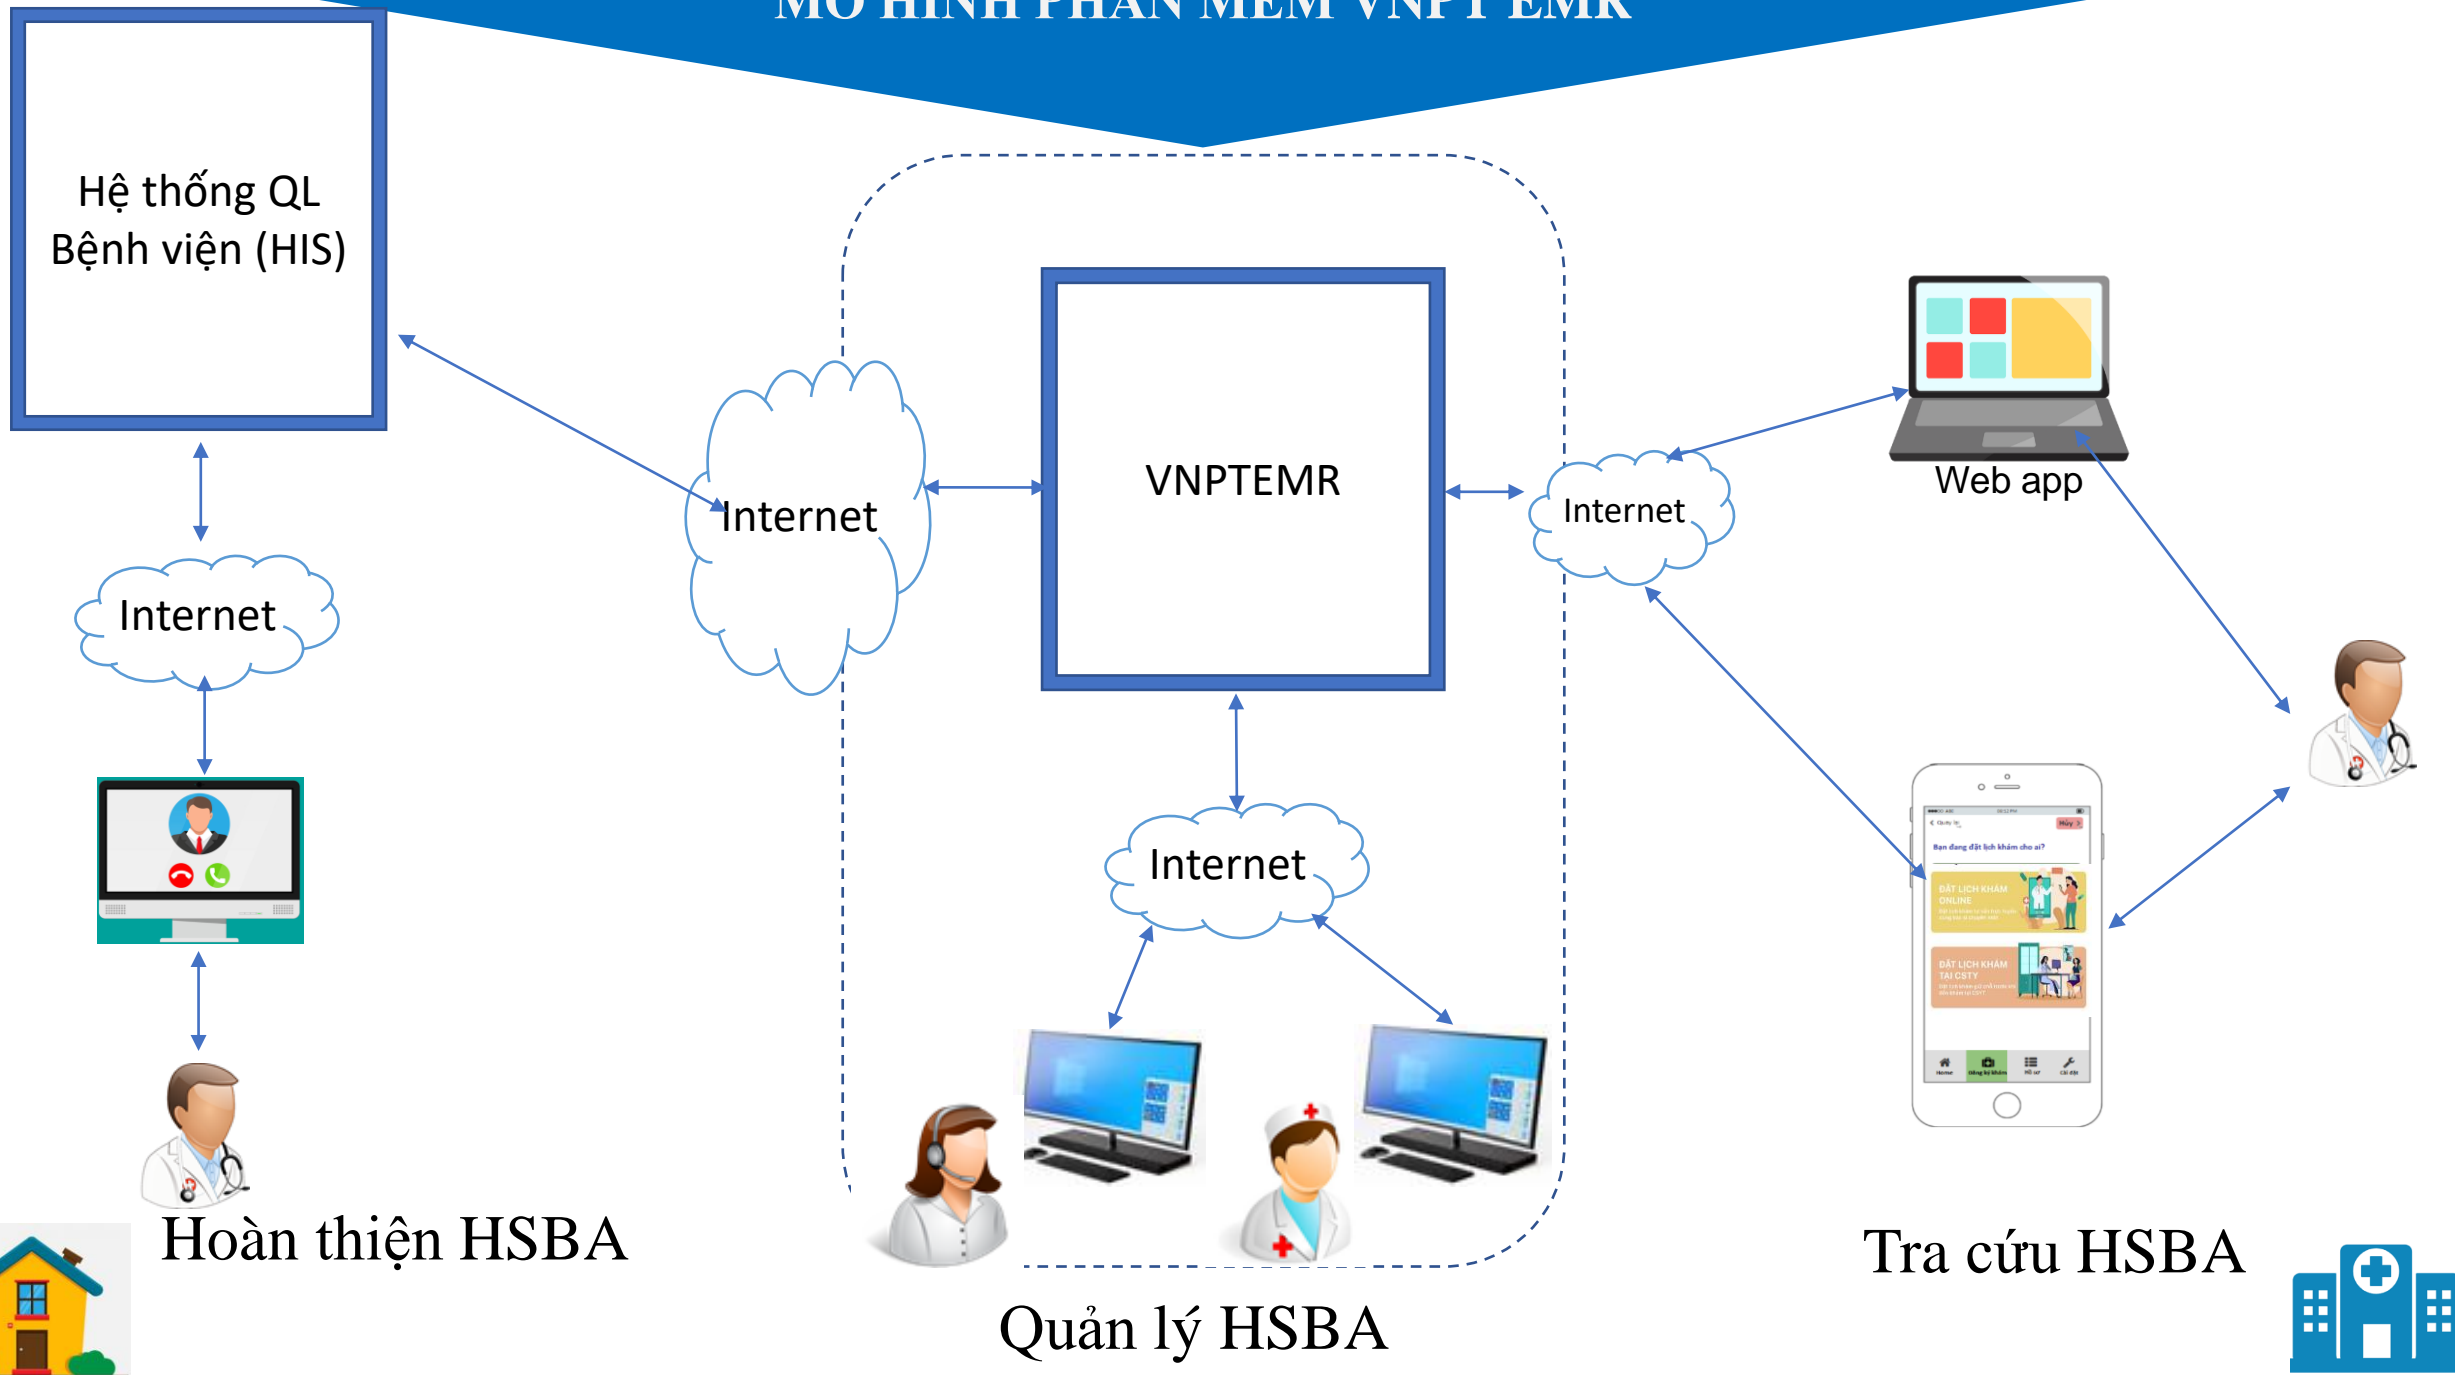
MÔ HÌNH PHẦN MỀM VNPT EMR

Hệ thống QL Bệnh viện (HIS)

Internet

VNPTEMR

Internet

Web app

Internet

Internet

Bạn đang đặt lịch khám cho ai?

ĐẶT LỊCH KHÁM ONLINE

ĐẶT LỊCH KHÁM TẠI CSYT

Hoàn thiện HSBA

Quản lý HSBA

Tra cứu HSBA